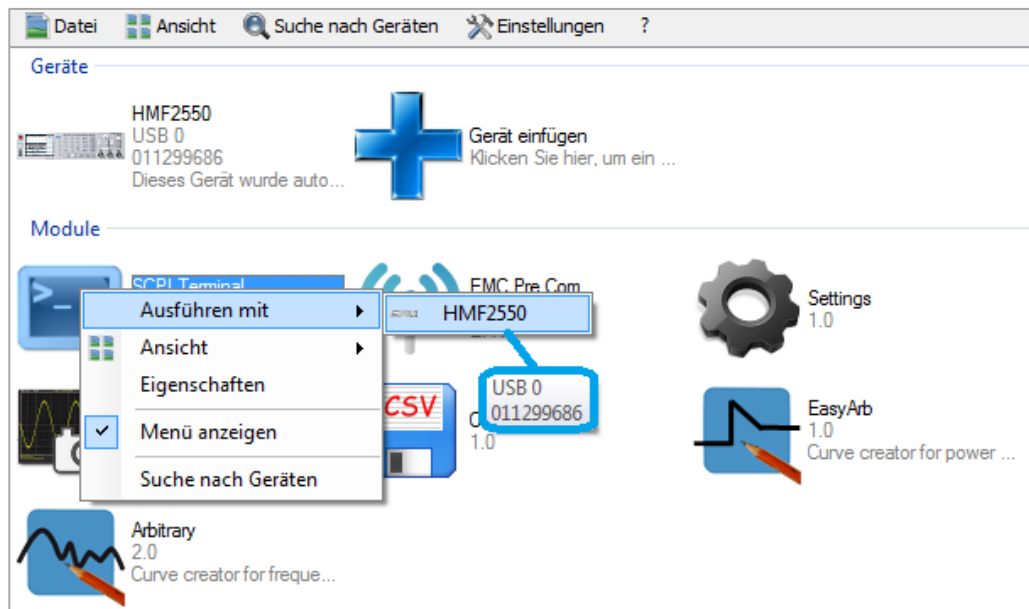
Datei Ansicht Suche nach Geräten Einstellungen ?

Geräte

HMF2550
USB 0
011299686
Dieses Gerät wurde auto...

Gerät einfügen
Klicken Sie hier, um ein ...

Module

SCPI Terminal

EMC Pre Com

Ausführen mit
Ansicht
Eigenschaften
Menü anzeigen
Suche nach Geräten

HMF2550

USB 0
011299686

CSV

C
1.0

Settings
1.0

EasyArb
1.0
Curve creator for power ...

Arbitrary
2.0
Curve creator for freque...